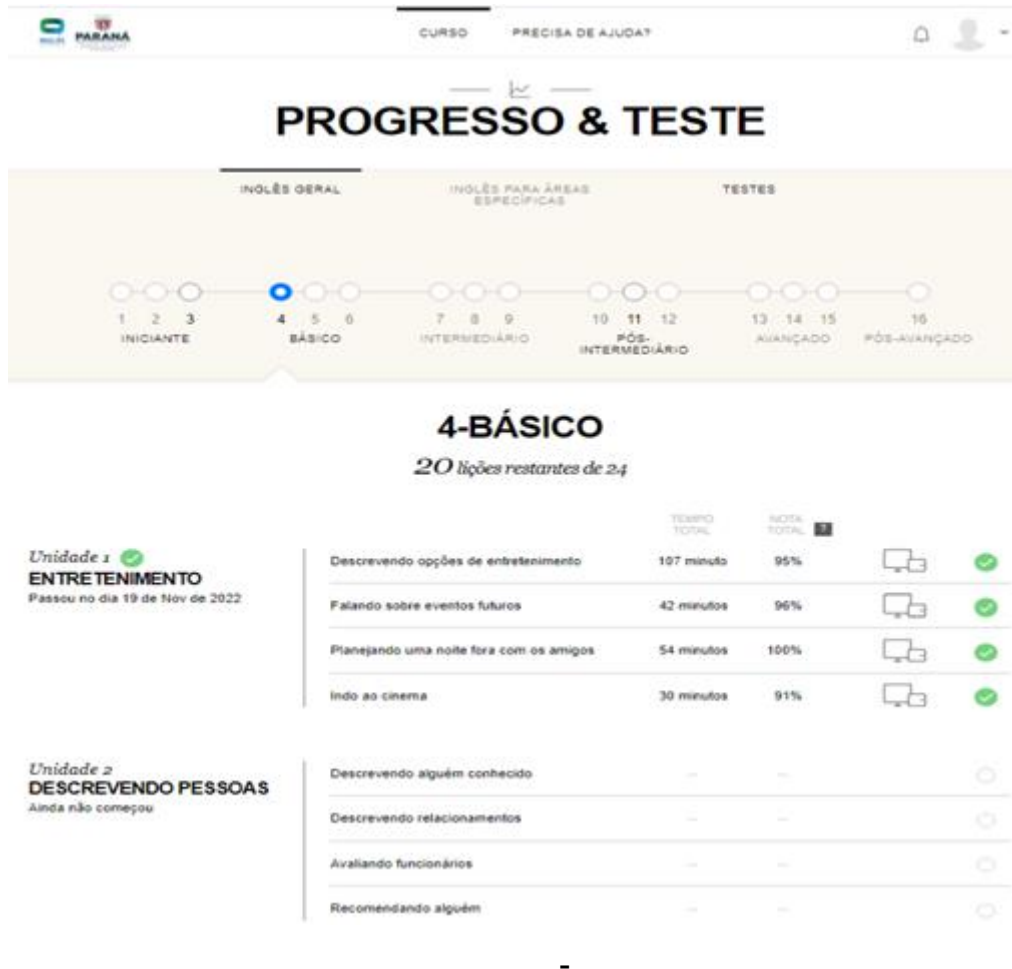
PARANÁ

CURSO PRECISA DE AJUDA?

PROGRESSO & TESTE

INGLÊS GERAL INGLÊS PARA ÁREAS ESPECÍFICAS TESTES

1 2 3 INICIANTE
4 5 6 BÁSICO
7 8 9 INTERMEDIÁRIO
10 11 12 PÓS-INTERMEDIÁRIO
13 14 15 AVANÇADO
16 PÓS-AVANÇADO

4-BÁSICO

20 lições restantes de 24

| | | TEMPO TOTAL | NOTA TOTAL ? |
|---|---|---|---|
| Unidade 1 ENTRETENIMENTO Passou no dia 19 de Nov de 2022 | Descrevendo opções de entretenimento | 107 minuto | 95% |
| | Falando sobre eventos futuros | 42 minutos | 96% |
| | Planejando uma noite fora com os amigos | 54 minutos | 100% |
| | Indo ao cinema | 30 minutos | 91% |
| Unidade 2 DESCREVENDO PESSOAS Ainda não começou | Descrevendo alguém conhecido | — | — |
| | Descrevendo relacionamentos | — | — |
| | Avaliando funcionários | — | — |
| | Recomendando alguém | — | — |

-